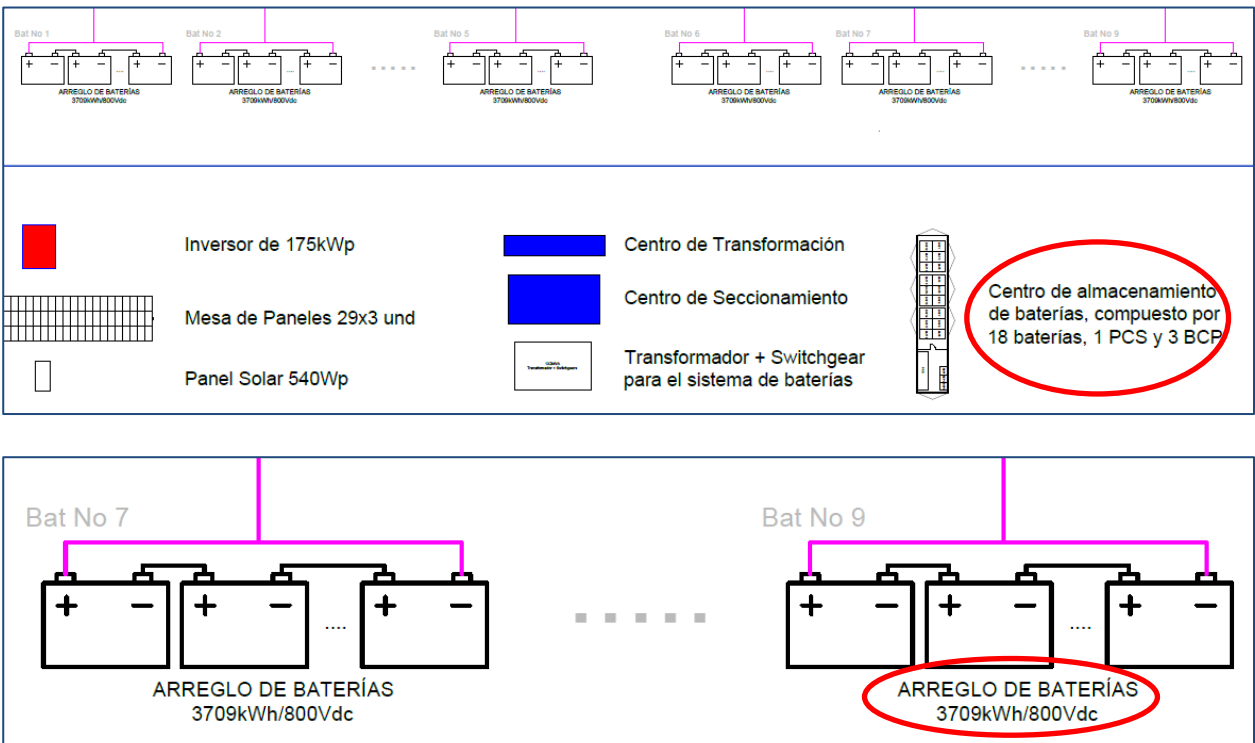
Bat No 1

+ − + − .... + −

ARREGLO DE BATERÍAS
3709kWh/800Vdc

Bat No 2

+ − + − .... + −

ARREGLO DE BATERÍAS
3709kWh/800Vdc

Bat No 5

+ − + − .... + −

ARREGLO DE BATERÍAS
3709kWh/800Vdc

Bat No 6

+ − + − .... + −

ARREGLO DE BATERÍAS
3709kWh/800Vdc

Bat No 7

+ − + − .... + −

ARREGLO DE BATERÍAS
3709kWh/800Vdc

Bat No 9

+ − + − .... + −

ARREGLO DE BATERÍAS
3709kWh/800Vdc

Inversor de 175kWp

Mesa de Paneles 29x3 und

Panel Solar 540Wp

Centro de Transformación

Centro de Seccionamiento

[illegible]
Transformador + Switchgear

Transformador + Switchgear para el sistema de baterías

Centro de almacenamiento de baterías, compuesto por 18 baterías, 1 PCS y 3 BCP

Bat No 7

+ − + − .... + −

ARREGLO DE BATERÍAS
3709kWh/800Vdc

Bat No 9

+ − + − .... + −

ARREGLO DE BATERÍAS
3709kWh/800Vdc